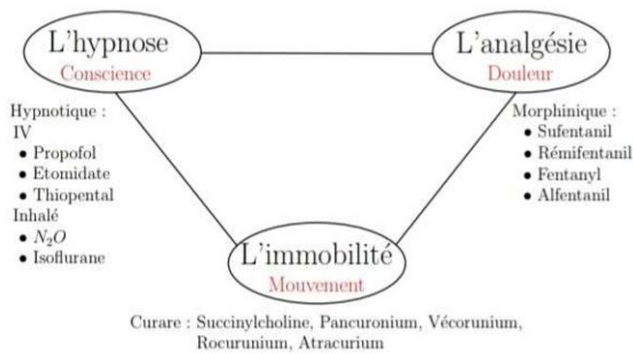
L'hypnose
Conscience

L'analgésie
Douleur

Hypnotique :
IV
• Propofol
• Etomidate
• Thiopental
Inhalé
• $N_2O$
• Isoflurane

Morphinique :
• Sufentanil
• Rémifentanil
• Fentanyl
• Alfentanil

L'immobilité
Mouvement

Curare : Succinylcholine, Pancuronium, Vécorunium, Rocurunium, Atracurium